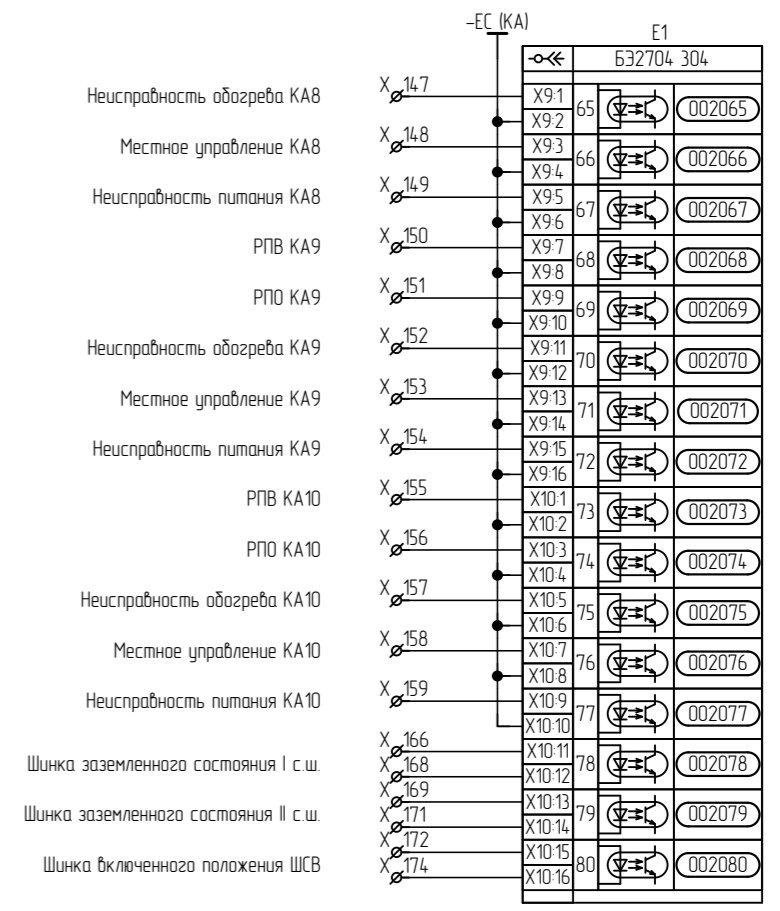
–ЕС (КА)

Е1

БЭ2704 304

| | | | |
|---|---|---|---|
| Неисправность обогрева КА8 | X 147 | X9:1, X9:2 | 65 | 002065 |
| Местное управление КА8 | X 148 | X9:3, X9:4 | 66 | 002066 |
| Неисправность питания КА8 | X 149 | X9:5, X9:6 | 67 | 002067 |
| РПВ КА9 | X 150 | X9:7, X9:8 | 68 | 002068 |
| РПО КА9 | X 151 | X9:9, X9:10 | 69 | 002069 |
| Неисправность обогрева КА9 | X 152 | X9:11, X9:12 | 70 | 002070 |
| Местное управление КА9 | X 153 | X9:13, X9:14 | 71 | 002071 |
| Неисправность питания КА9 | X 154 | X9:15, X9:16 | 72 | 002072 |
| РПВ КА10 | X 155 | X10:1, X10:2 | 73 | 002073 |
| РПО КА10 | X 156 | X10:3, X10:4 | 74 | 002074 |
| Неисправность обогрева КА10 | X 157 | X10:5, X10:6 | 75 | 002075 |
| Местное управление КА10 | X 158 | X10:7, X10:8 | 76 | 002076 |
| Неисправность питания КА10 | X 159 | X10:9, X10:10 | 77 | 002077 |
| Шинка заземленного состояния I с.ш. | X 166, X 168 | X10:11, X10:12 | 78 | 002078 |
| Шинка заземленного состояния II с.ш. | X 169, X 171 | X10:13, X10:14 | 79 | 002079 |
| Шинка включенного положения ШСВ | X 172, X 174 | X10:15, X10:16 | 80 | 002080 |